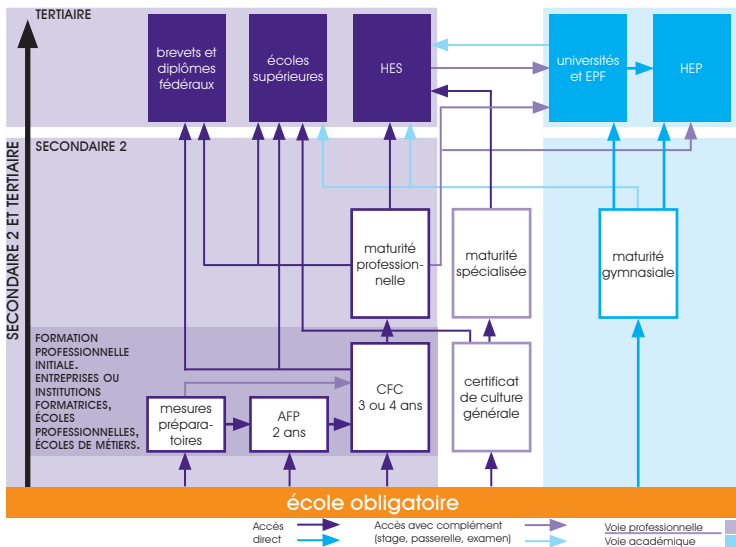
TERTIAIRE

brevets et diplômes fédéraux

écoles supérieures

HES

universités et EPF

HEP

SECONDAIRE 2

SECONDAIRE 2 ET TERTIAIRE

maturité professionnelle

maturité spécialisée

maturité gymnasiale

FORMATION PROFESSIONNELLE INITIALE. ENTREPRISES OU INSTITUTIONS FORMATRICES, ÉCOLES PROFESSIONNELLES, ÉCOLES DE MÉTIERS.

mesures préparatoires

AFP 2 ans

CFC 3 ou 4 ans

certificat de culture générale

école obligatoire

Accès direct

Accès avec complément (stage, passerelle, examen)

Voie professionnelle

Voie académique